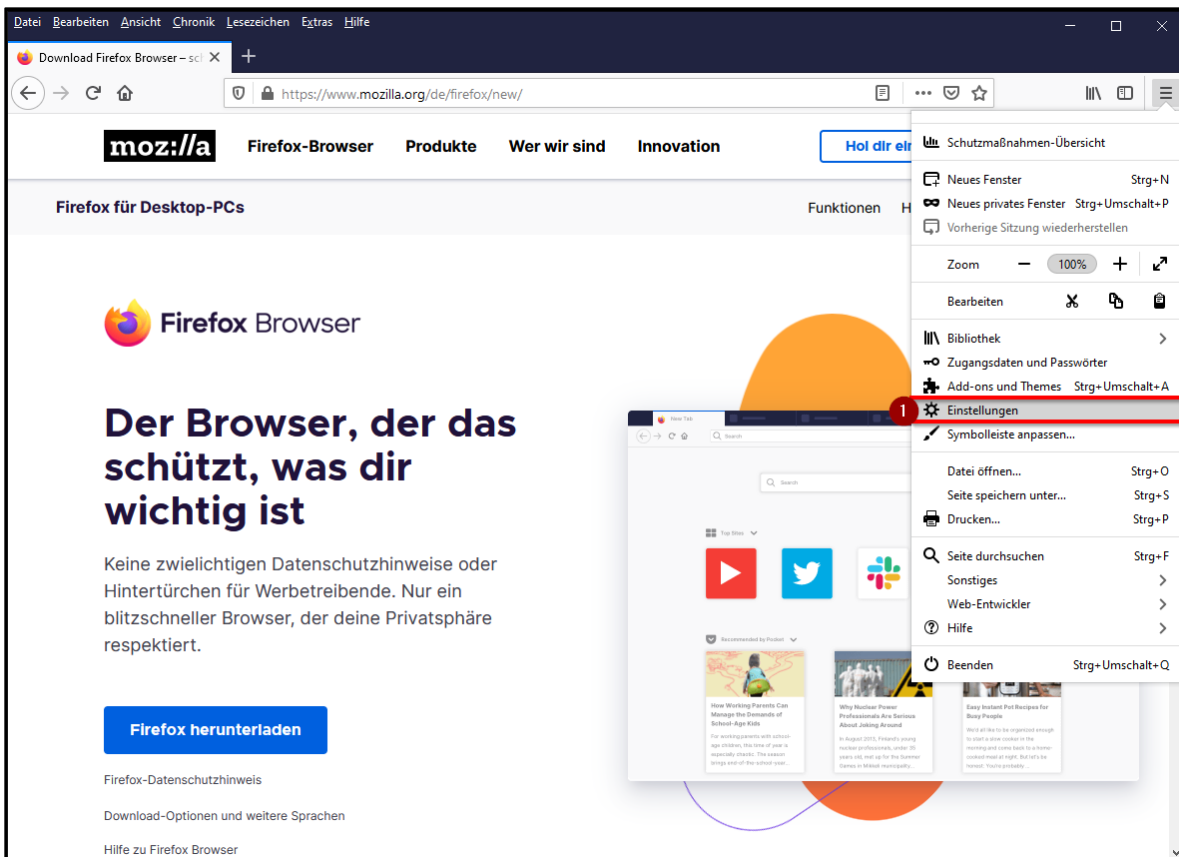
Datei Bearbeiten Ansicht Chronik Lesezeichen Extras Hilfe

Download Firefox Browser – scl

https://www.mozilla.org/de/firefox/new/

moz://a Firefox-Browser Produkte Wer wir sind Innovation Hol dir ei

Firefox für Desktop-PCs Funktionen H

Firefox Browser

Der Browser, der das schützt, was dir wichtig ist

Keine zwielichtigen Datenschutzhinweise oder Hintertürchen für Werbetreibende. Nur ein blitzschneller Browser, der deine Privatsphäre respektiert.

Firefox herunterladen

Firefox-Datenschutzhinweis

Download-Optionen und weitere Sprachen

Hilfe zu Firefox Browser

Schutzmaßnahmen-Übersicht
Neues Fenster Strg+N
Neues privates Fenster Strg+Umschalt+P
Vorherige Sitzung wiederherstellen
Zoom 100%
Bearbeiten
Bibliothek
Zugangsdaten und Passwörter
Add-ons und Themes Strg+Umschalt+A
1 Einstellungen
Symbolleiste anpassen...
Datei öffnen... Strg+O
Seite speichern unter... Strg+S
Drucken... Strg+P
Seite durchsuchen Strg+F
Sonstiges
Web-Entwickler
Hilfe
Beenden Strg+Umschalt+Q

New Tab
Search
Search
Top Sites
Recommended by Pocket
How Working Parents Can Manage the Demands of School-Age Kids
Why Nuclear Power Professionals Are Serious About Joking Around
Easy Instant Pot Recipes for Busy People